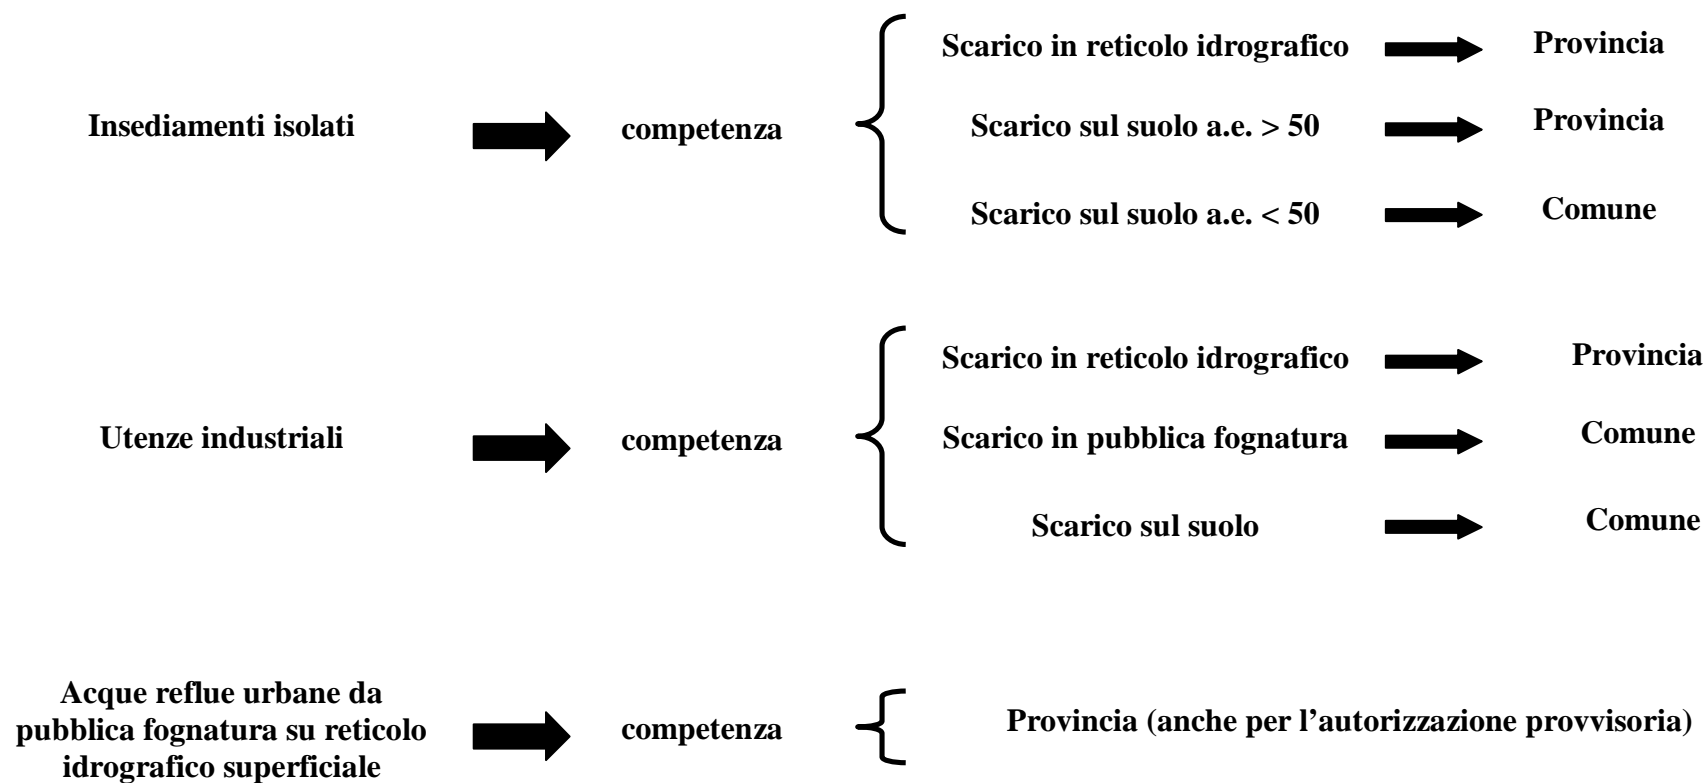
Insediamenti isolati

competenza

Scarico in reticolo idrografico — Provincia

Scarico sul suolo a.e. > 50 — Provincia

Scarico sul suolo a.e. < 50 — Comune

Utenze industriali

competenza

Scarico in reticolo idrografico — Provincia

Scarico in pubblica fognatura — Comune

Scarico sul suolo — Comune

Acque reflue urbane da pubblica fognatura su reticolo idrografico superficiale

competenza

Provincia (anche per l'autorizzazione provvisoria)